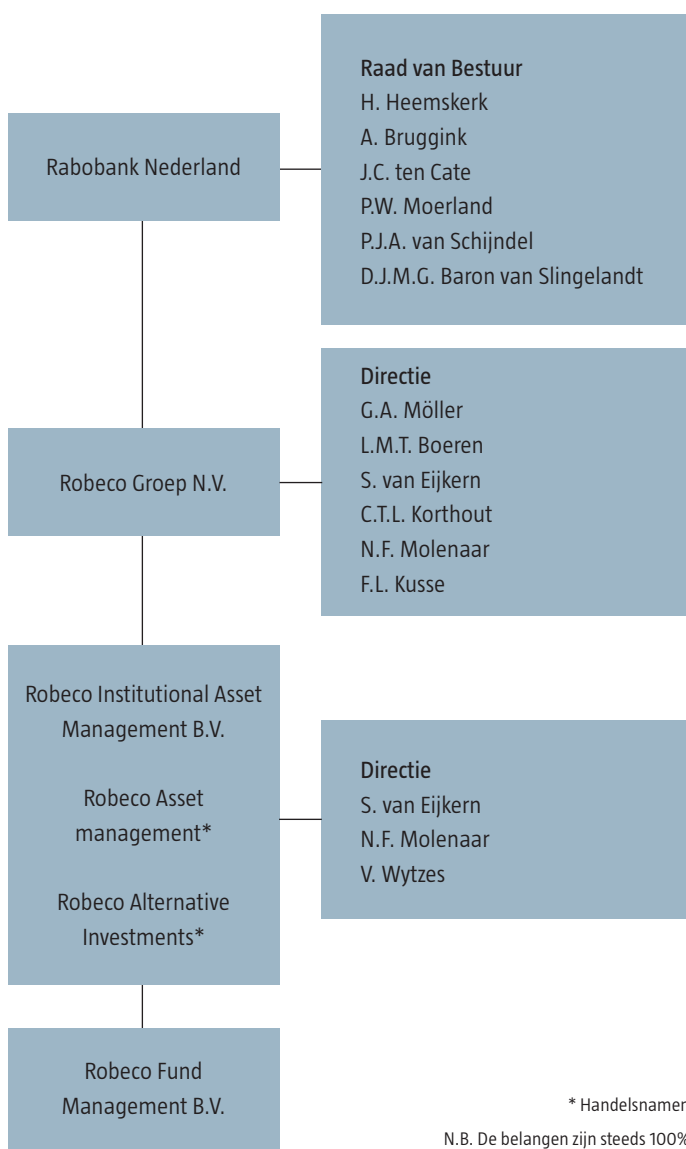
Rabobank Nederland

Raad van Bestuur
H. Heemskerk
A. Bruggink
J.C. ten Cate
P.W. Moerland
P.J.A. van Schijndel
D.J.M.G. Baron van Slingelandt

Robeco Groep N.V.

Directie
G.A. Möller
L.M.T. Boeren
S. van Eijkern
C.T.L. Korthout
N.F. Molenaar
F.L. Kusse

Robeco Institutional Asset Management B.V.

Robeco Asset management*

Robeco Alternative Investments*

Directie
S. van Eijkern
N.F. Molenaar
V. Wytzes

Robeco Fund Management B.V.

* Handelsnamer

N.B. De belangen zijn steeds 100%